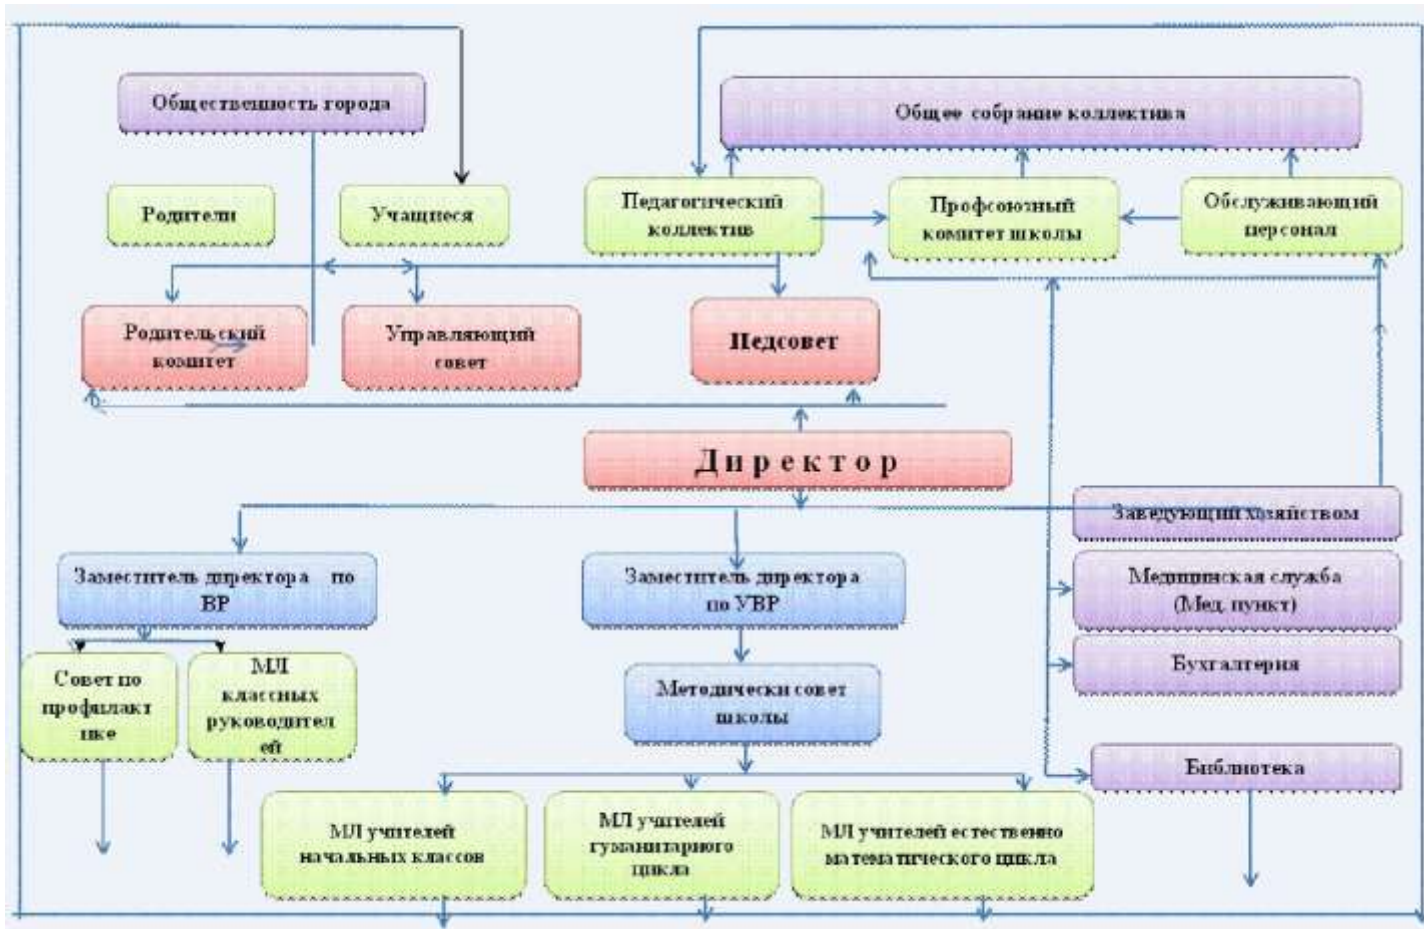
Общественность города

Общее собрание коллектива

Родители

Учащиеся

Педагогический коллектив

Профсоюзный комитет школы

Обслуживающий персонал

Родительский комитет

Управляющий совет

Педсовет

Директор

Заведующий хозяйством

Заместитель директора по ВР

Заместитель директора по УВР

Медицинская служба (Мед. пункт)

Совет по профилактике

МЛ классных руководителей

Методически совет школы

Бухгалтерия

Библиотека

МЛ учителей начальных классов

МЛ учителей гуманитарного цикла

МЛ учителей естественно математического цикла